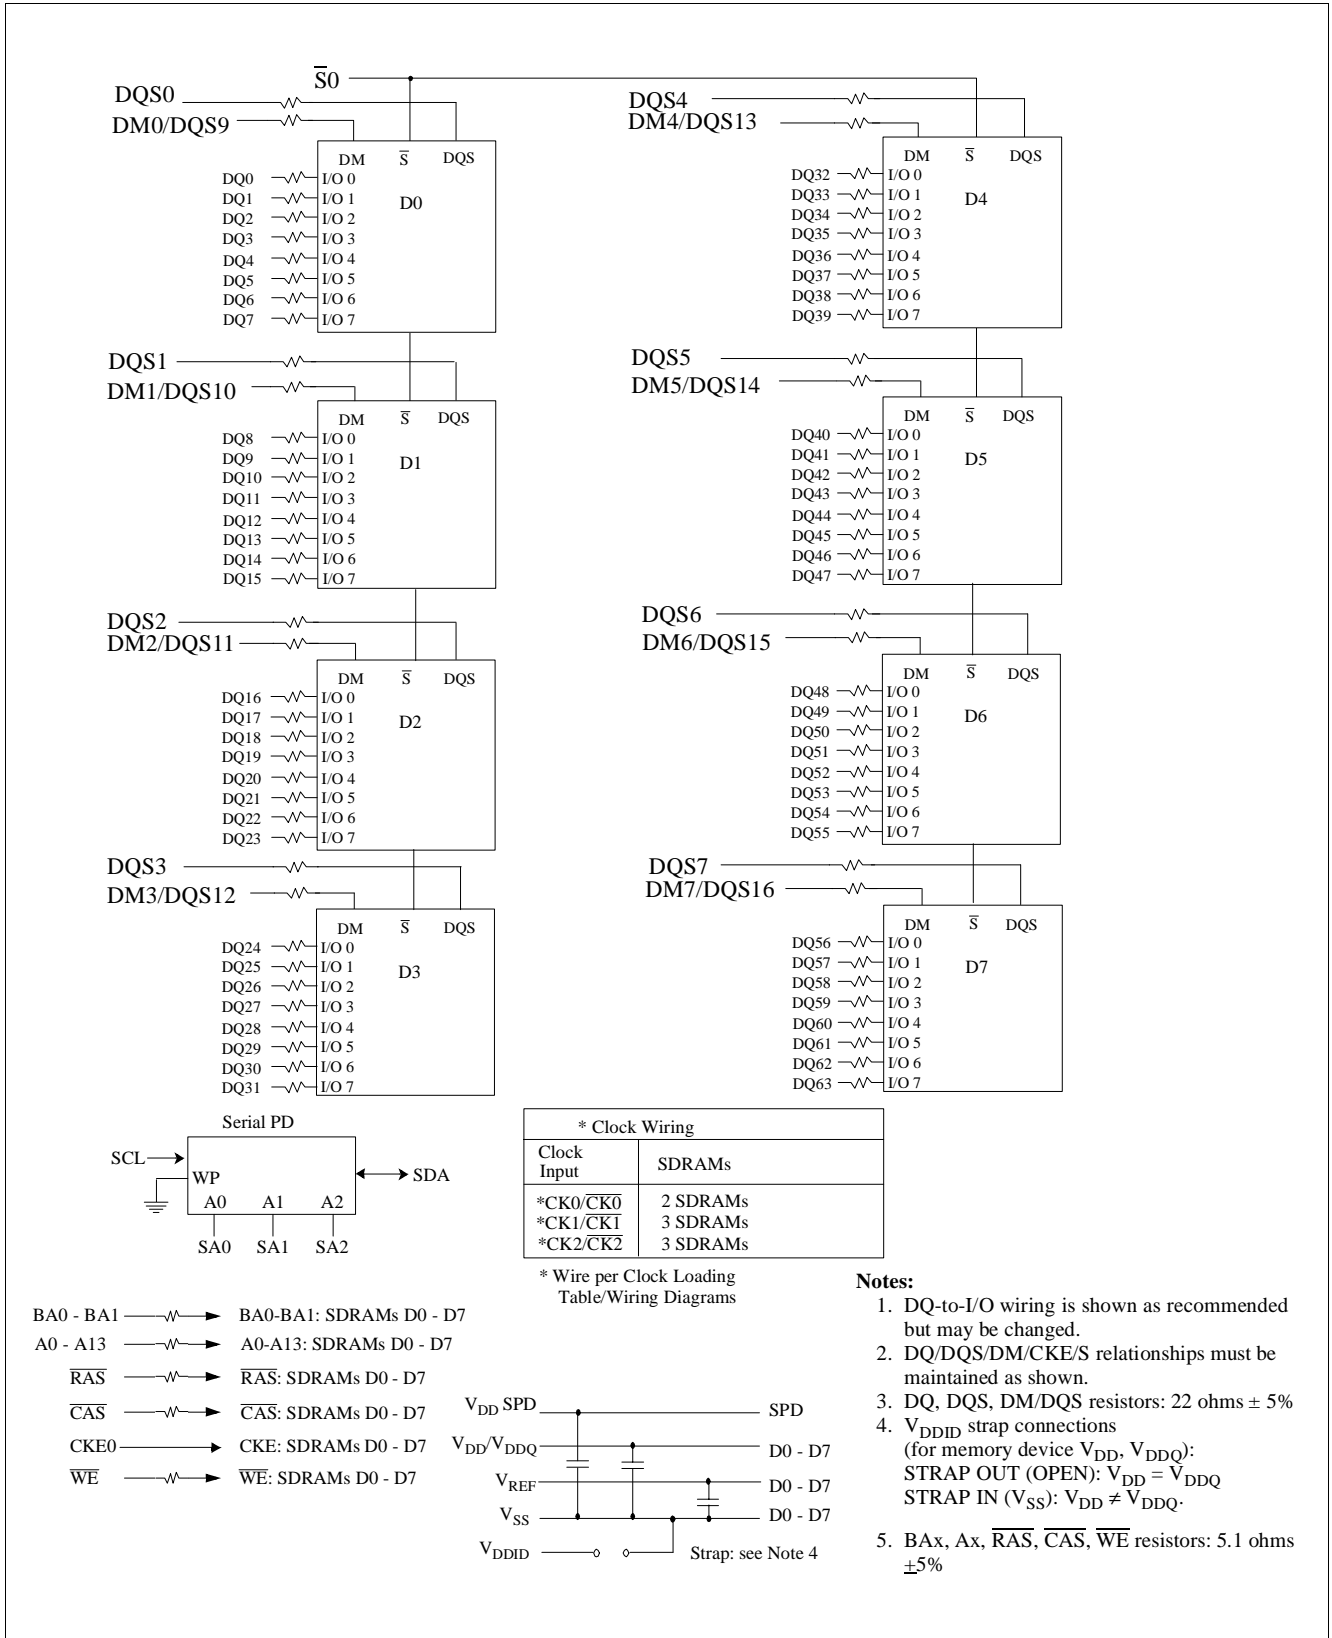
$\overline{S}0$

DQS0
DM0/DQS9

DM $\overline{S}$ DQS

DQ0 I/O 0
DQ1 I/O 1
DQ2 I/O 2
DQ3 I/O 3
DQ4 I/O 4
DQ5 I/O 5
DQ6 I/O 6
DQ7 I/O 7
D0

DQS1
DM1/DQS10

DM $\overline{S}$ DQS

DQ8 I/O 0
DQ9 I/O 1
DQ10 I/O 2
DQ11 I/O 3
DQ12 I/O 4
DQ13 I/O 5
DQ14 I/O 6
DQ15 I/O 7
D1

DQS2
DM2/DQS11

DM $\overline{S}$ DQS

DQ16 I/O 0
DQ17 I/O 1
DQ18 I/O 2
DQ19 I/O 3
DQ20 I/O 4
DQ21 I/O 5
DQ22 I/O 6
DQ23 I/O 7
D2

DQS3
DM3/DQS12

DM $\overline{S}$ DQS

DQ24 I/O 0
DQ25 I/O 1
DQ26 I/O 2
DQ27 I/O 3
DQ28 I/O 4
DQ29 I/O 5
DQ30 I/O 6
DQ31 I/O 7
D3

DQS4
DM4/DQS13

DM $\overline{S}$ DQS

DQ32 I/O 0
DQ33 I/O 1
DQ34 I/O 2
DQ35 I/O 3
DQ36 I/O 4
DQ37 I/O 5
DQ38 I/O 6
DQ39 I/O 7
D4

DQS5
DM5/DQS14

DM $\overline{S}$ DQS

DQ40 I/O 0
DQ41 I/O 1
DQ42 I/O 2
DQ43 I/O 3
DQ44 I/O 4
DQ45 I/O 5
DQ46 I/O 6
DQ47 I/O 7
D5

DQS6
DM6/DQS15

DM $\overline{S}$ DQS

DQ48 I/O 0
DQ49 I/O 1
DQ50 I/O 2
DQ51 I/O 3
DQ52 I/O 4
DQ53 I/O 5
DQ54 I/O 6
DQ55 I/O 7
D6

DQS7
DM7/DQS16

DM $\overline{S}$ DQS

DQ56 I/O 0
DQ57 I/O 1
DQ58 I/O 2
DQ59 I/O 3
DQ60 I/O 4
DQ61 I/O 5
DQ62 I/O 6
DQ63 I/O 7
D7

Serial PD
SCL
WP
SDA
A0 A1 A2
SA0 SA1 SA2

* Clock Wiring

| Clock Input | SDRAMs |
|---|---|
| *CK0/$\overline{CK0}$ | 2 SDRAMs |
| *CK1/$\overline{CK1}$ | 3 SDRAMs |
| *CK2/$\overline{CK2}$ | 3 SDRAMs |

* Wire per Clock Loading Table/Wiring Diagrams

BA0 - BA1 BA0-BA1: SDRAMs D0 - D7
A0 - A13 A0-A13: SDRAMs D0 - D7
$\overline{RAS}$ $\overline{RAS}$: SDRAMs D0 - D7
$\overline{CAS}$ $\overline{CAS}$: SDRAMs D0 - D7
CKE0 CKE: SDRAMs D0 - D7
$\overline{WE}$ $\overline{WE}$: SDRAMs D0 - D7

$V_{DD}$ SPD SPD
$V_{DD}/V_{DDQ}$ D0 - D7
$V_{REF}$ D0 - D7
$V_{SS}$ D0 - D7
$V_{DDID}$ Strap: see Note 4

Notes:
1. DQ-to-I/O wiring is shown as recommended but may be changed.
2. DQ/DQS/DM/CKE/S relationships must be maintained as shown.
3. DQ, DQS, DM/DQS resistors: 22 ohms ± 5%
4. $V_{DDID}$ strap connections (for memory device $V_{DD}$, $V_{DDQ}$):
STRAP OUT (OPEN): $V_{DD} = V_{DDQ}$
STRAP IN ($V_{SS}$): $V_{DD} \neq V_{DDQ}$.
5. BAx, Ax, $\overline{RAS}$, $\overline{CAS}$, $\overline{WE}$ resistors: 5.1 ohms $\pm$5%